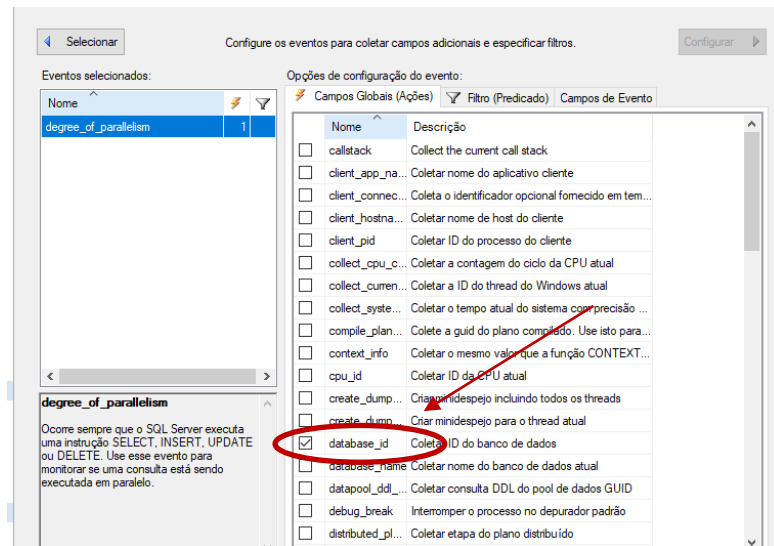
Selecionar

Configure os eventos para coletar campos adicionais e especificar filtros.

Configurar

Eventos selecionados:

| Nome | | |
|---|---|---|
| degree_of_parallelism | 1 | |

degree_of_parallelism

Ocorre sempre que o SQL Server executa uma instrução SELECT, INSERT, UPDATE ou DELETE. Use esse evento para monitorar se uma consulta está sendo executada em paralelo.

Opções de configuração do evento:

Campos Globais (Ações) | Filtro (Predicado) | Campos de Evento

| | Nome | Descrição |
|---|---|---|
| ☐ | callstack | Collect the current call stack |
| ☐ | client_app_na... | Coletar nome do aplicativo cliente |
| ☐ | client_connec... | Coleta o identificador opcional fornecido em tem... |
| ☐ | client_hostna... | Coletar nome de host do cliente |
| ☐ | client_pid | Coletar ID do processo do cliente |
| ☐ | collect_cpu_c... | Coletar a contagem do ciclo da CPU atual |
| ☐ | collect_curren... | Coletar a ID do thread do Windows atual |
| ☐ | collect_syste... | Coletar o tempo atual do sistema com precisão ... |
| ☐ | compile_plan... | Colete a guid do plano compilado. Use isto para... |
| ☐ | context_info | Coletar o mesmo valor que a função CONTEXT... |
| ☐ | cpu_id | Coletar ID da CPU atual |
| ☐ | create_dump... | Criar minidespejo incluindo todos os threads |
| ☐ | create_dump... | Criar minidespejo para o thread atual |
| ☑ | database_id | Coletar ID do banco de dados |
| ☐ | database_name | Coletar nome do banco de dados atual |
| ☐ | datapool_ddl_... | Coletar consulta DDL do pool de dados GUID |
| ☐ | debug_break | Interromper o processo no depurador padrão |
| ☐ | distributed_pl... | Coletar etapa do plano distribuído |